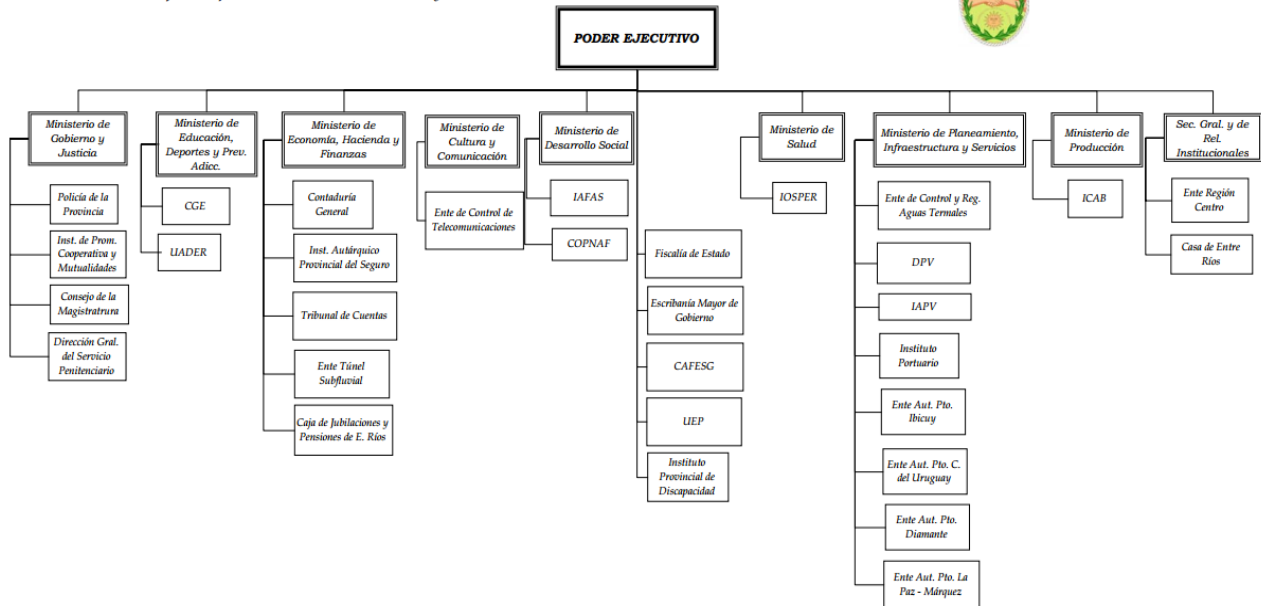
PODER EJECUTIVO

Ministerio de Gobierno y Justicia

Policía de la Provincia

Inst. de Prom. Cooperativa y Mutualidades

Consejo de la Magistratrura

Dirección Gral. del Servicio Penitenciario

Ministerio de Educación, Deportes y Prev. Adicc.

CGE

UADER

Ministerio de Economía, Hacienda y Finanzas

Contaduría General

Inst. Autárquico Provincial del Seguro

Tribunal de Cuentas

Ente Túnel Subfluvial

Caja de Jubilaciones y Pensiones de E. Ríos

Ministerio de Cultura y Comunicación

Ente de Control de Telecomunicaciones

Ministerio de Desarrollo Social

IAFAS

COPNAF

Fiscalía de Estado

Escribanía Mayor de Gobierno

CAFESG

UEP

Instituto Provincial de Discapacidad

Ministerio de Salud

IOSPER

Ministerio de Planeamiento, Infraestructura y Servicios

Ente de Control y Reg. Aguas Termales

DPV

IAPV

Instituto Portuario

Ente Aut. Pto. Ibicuy

Ente Aut. Pto. C. del Uruguay

Ente Aut. Pto. Diamante

Ente Aut. Pto. La Paz - Márquez

Ministerio de Producción

ICAB

Sec. Gral. y de Rel. Institucionales

Ente Región Centro

Casa de Entre Ríos